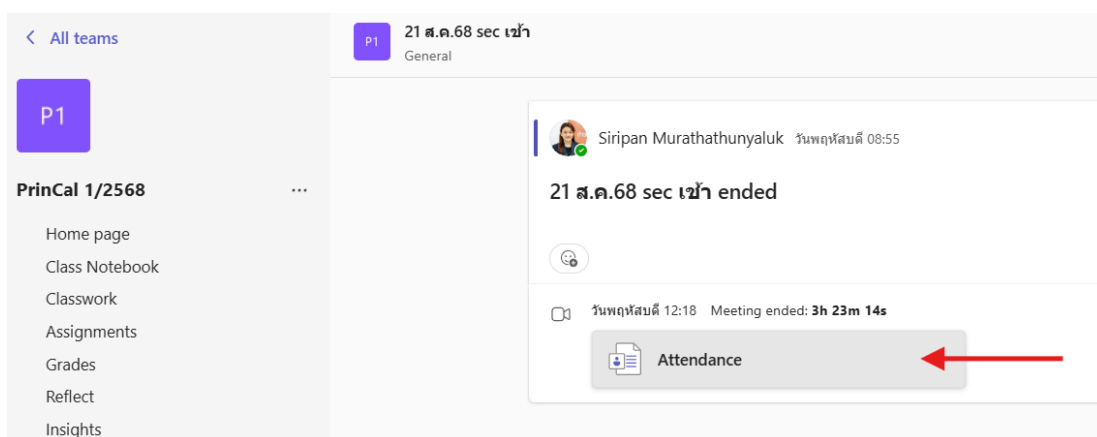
< All teams

P1

PrinCal 1/2568 ···

Home page
Class Notebook
Classwork
Assignments
Grades
Reflect
Insights

P1 21 ส.ค.68 sec เช้า
General

Siripan Murathathunyaluk วันพฤหัสบดี 08:55

21 ส.ค.68 sec เช้า ended

วันพฤหัสบดี 12:18 Meeting ended: 3h 23m 14s

Attendance